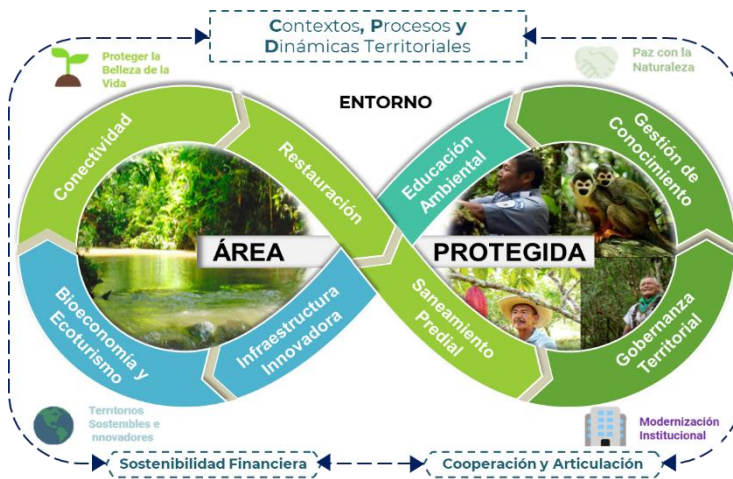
Contextos, Procesos y Dinámicas Territoriales

Proteger la Belleza de la Vida

Paz con la Naturaleza

ENTORNO

Conectividad

Restauración

Educación Ambiental

Gestión de Conocimiento

ÁREA

PROTEGIDA

Bioeconomía y Ecoturismo

Infraestructura Innovadora

Saneamiento Predial

Gobernanza Territorial

Territorios Sostenibles e Innovadores

Modernización Institucional

Sostenibilidad Financiera

Cooperación y Articulación